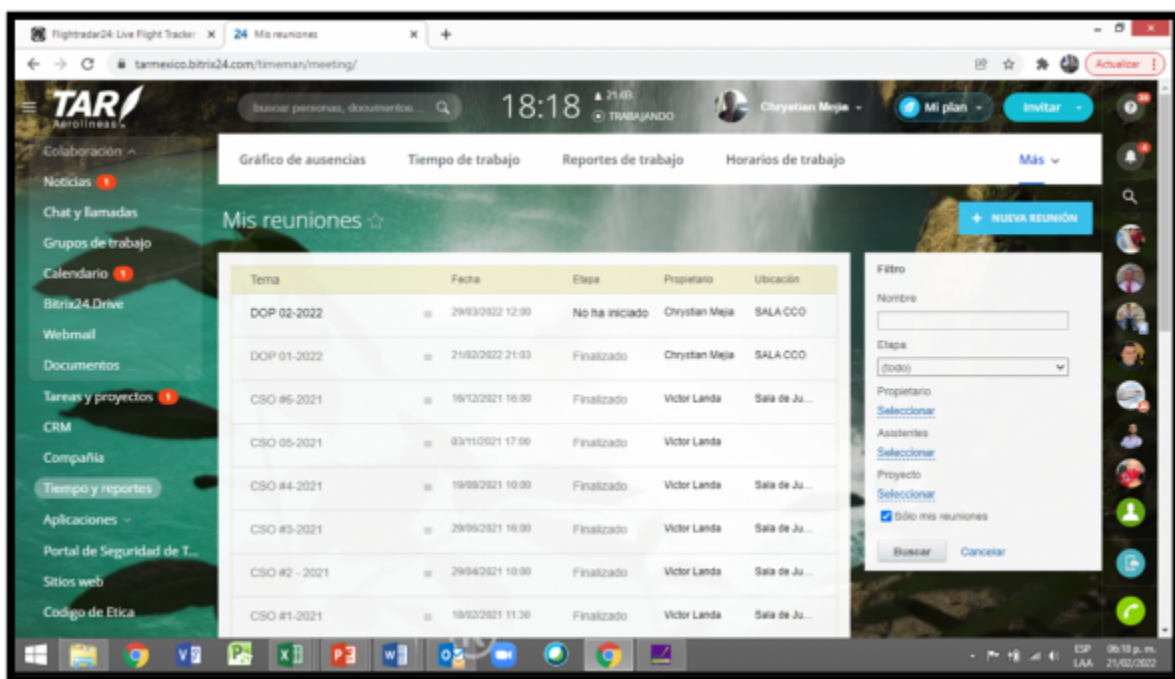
Flightradar24: Live Flight Tracker ×
24 Mis reuniones ×
+

tarmexico.bitrix24.com/timeman/meeting/

Actualizar

TAR Aerolíneas

buscar personas, documentos...

18:18 21:49 TRABAJANDO

Chrystian Mejia

Mi plan

Invitar

Colaboración

Noticias 1

Chat y llamadas

Grupos de trabajo

Calendario 1

Bitrix24.Drive

Webmail

Documentos

Tareas y proyectos 1

CRM

Compañía

Tiempo y reportes

Aplicaciones

Portal de Seguridad de T...

Sitios web

Codigo de Etica

Gráfico de ausencias Tiempo de trabajo Reportes de trabajo Horarios de trabajo Más

Mis reuniones ☆

+ NUEVA REUNIÓN

| Tema | Fecha | Etapa | Propietario | Ubicación |
|---|---|---|---|---|
| DOP 02-2022 | 29/03/2022 12:00 | No ha iniciado | Chrystian Mejia | SALA CCO |
| DOP 01-2022 | 21/02/2022 21:03 | Finalizado | Chrystian Mejia | SALA CCO |
| CSO #5-2021 | 16/12/2021 16:00 | Finalizado | Victor Landa | Sala de Ju... |
| CSO 05-2021 | 03/11/2021 17:00 | Finalizado | Victor Landa | |
| CSO #4-2021 | 19/08/2021 10:00 | Finalizado | Victor Landa | Sala de Ju... |
| CSO #3-2021 | 29/06/2021 16:00 | Finalizado | Victor Landa | Sala de Ju... |
| CSO #2 - 2021 | 29/04/2021 10:00 | Finalizado | Victor Landa | Sala de Ju... |
| CSO #1-2021 | 18/02/2021 11:30 | Finalizado | Victor Landa | Sala de Ju... |

Filtro

Nombre

Etapa

(todo)

Propietario

Seleccionar

Asistentes

Seleccionar

Proyecto

Seleccionar

Sólo mis reuniones

Buscar Cancelar

ESP LAA 06:18 p. m. 21/02/2022